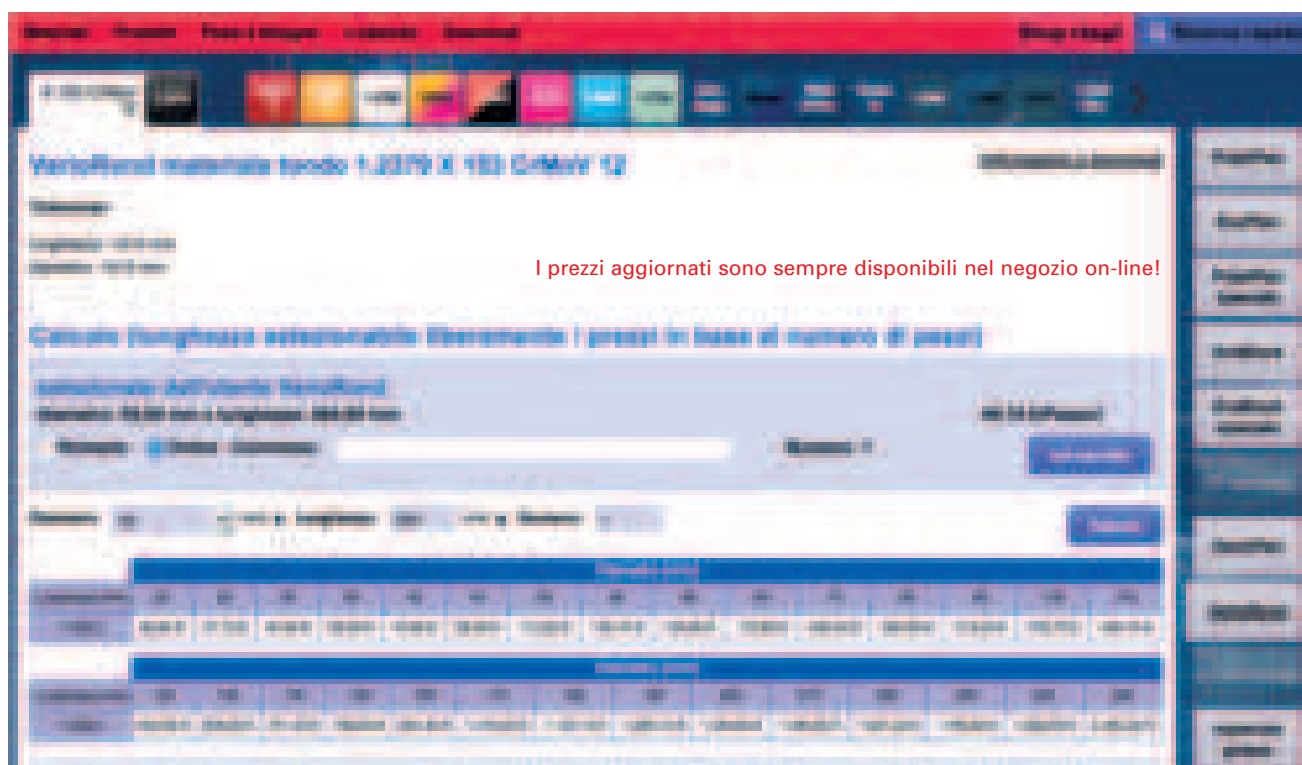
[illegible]

Verschleißteil materiale tondo 1.2379 X 153 CrMoV 12 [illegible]

I prezzi aggiornati sono sempre disponibili nel negozio on-line!

Calcolo (lunghezza selezionabile liberamente i prezzi in base al numero di pezzi)

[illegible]